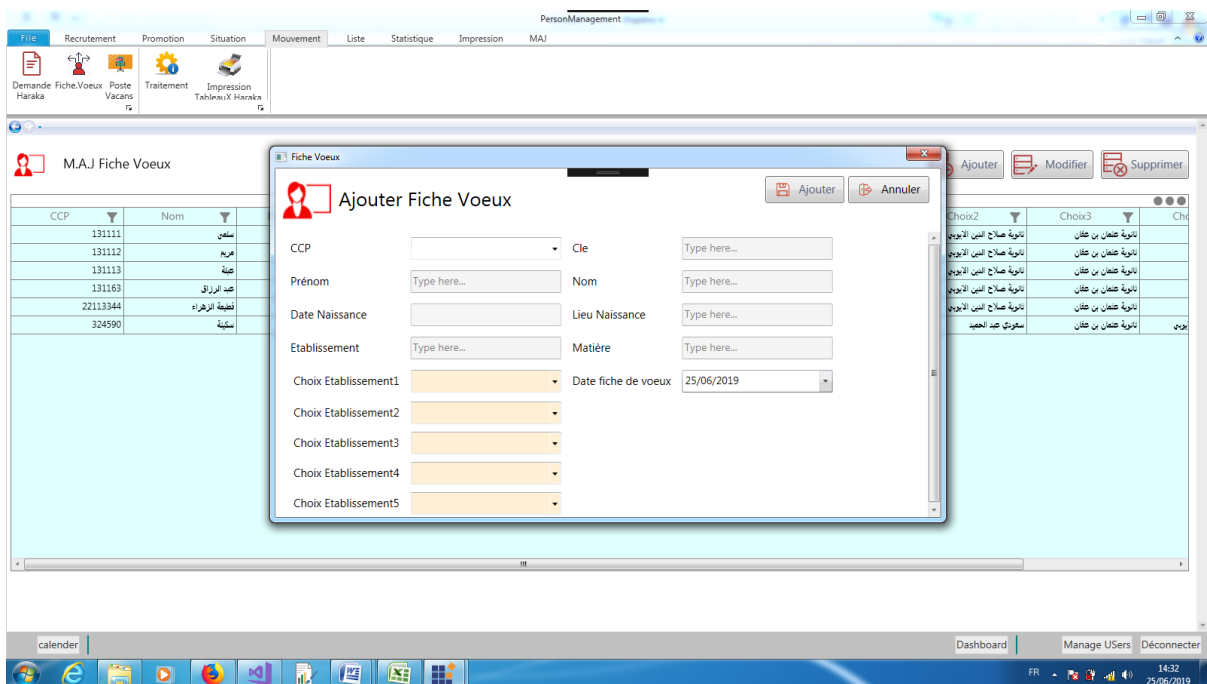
PersonManagement

File Recrutement Promotion Situation Mouvement Liste Statistique Impression MAJ

Demande Haraka Fiche.Voeux Poste Vacans Traitement Impression TableauX Haraka

M.A.J Fiche Voeux

Ajouter Modifier Supprimer

| CCP | Nom |
|---|---|
| 131111 | سلمى |
| 131112 | مريم |
| 131113 | جنة |
| 131163 | عبد الرزاق |
| 22113344 | فطيمة الزهراء |
| 324590 | سكينة |

| Choix2 | Choix3 | Ch |
|---|---|---|
| ثانوية صلاح الدين الايوبي | ثانوية عثمان بن عفان | |
| ثانوية صلاح الدين الايوبي | ثانوية عثمان بن عفان | |
| ثانوية صلاح الدين الايوبي | ثانوية عثمان بن عفان | |
| ثانوية صلاح الدين الايوبي | ثانوية عثمان بن عفان | |
| ثانوية صلاح الدين الايوبي | ثانوية عثمان بن عفان | |
| سعودي عبد الحميد | ثانوية عثمان بن عفان | يوبي |

Fiche Voeux

Ajouter Fiche Voeux

Ajouter Annuler

CCP
Cle Type here...
Prénom Type here...
Nom Type here...
Date Naissance
Lieu Naissance Type here...
Etablissement Type here...
Matière Type here...
Choix Etablissement1
Date fiche de voeux 25/06/2019
Choix Etablissement2
Choix Etablissement3
Choix Etablissement4
Choix Etablissement5

calender Dashboard Manage USers Déconnecter

FR 14:32 25/06/2019